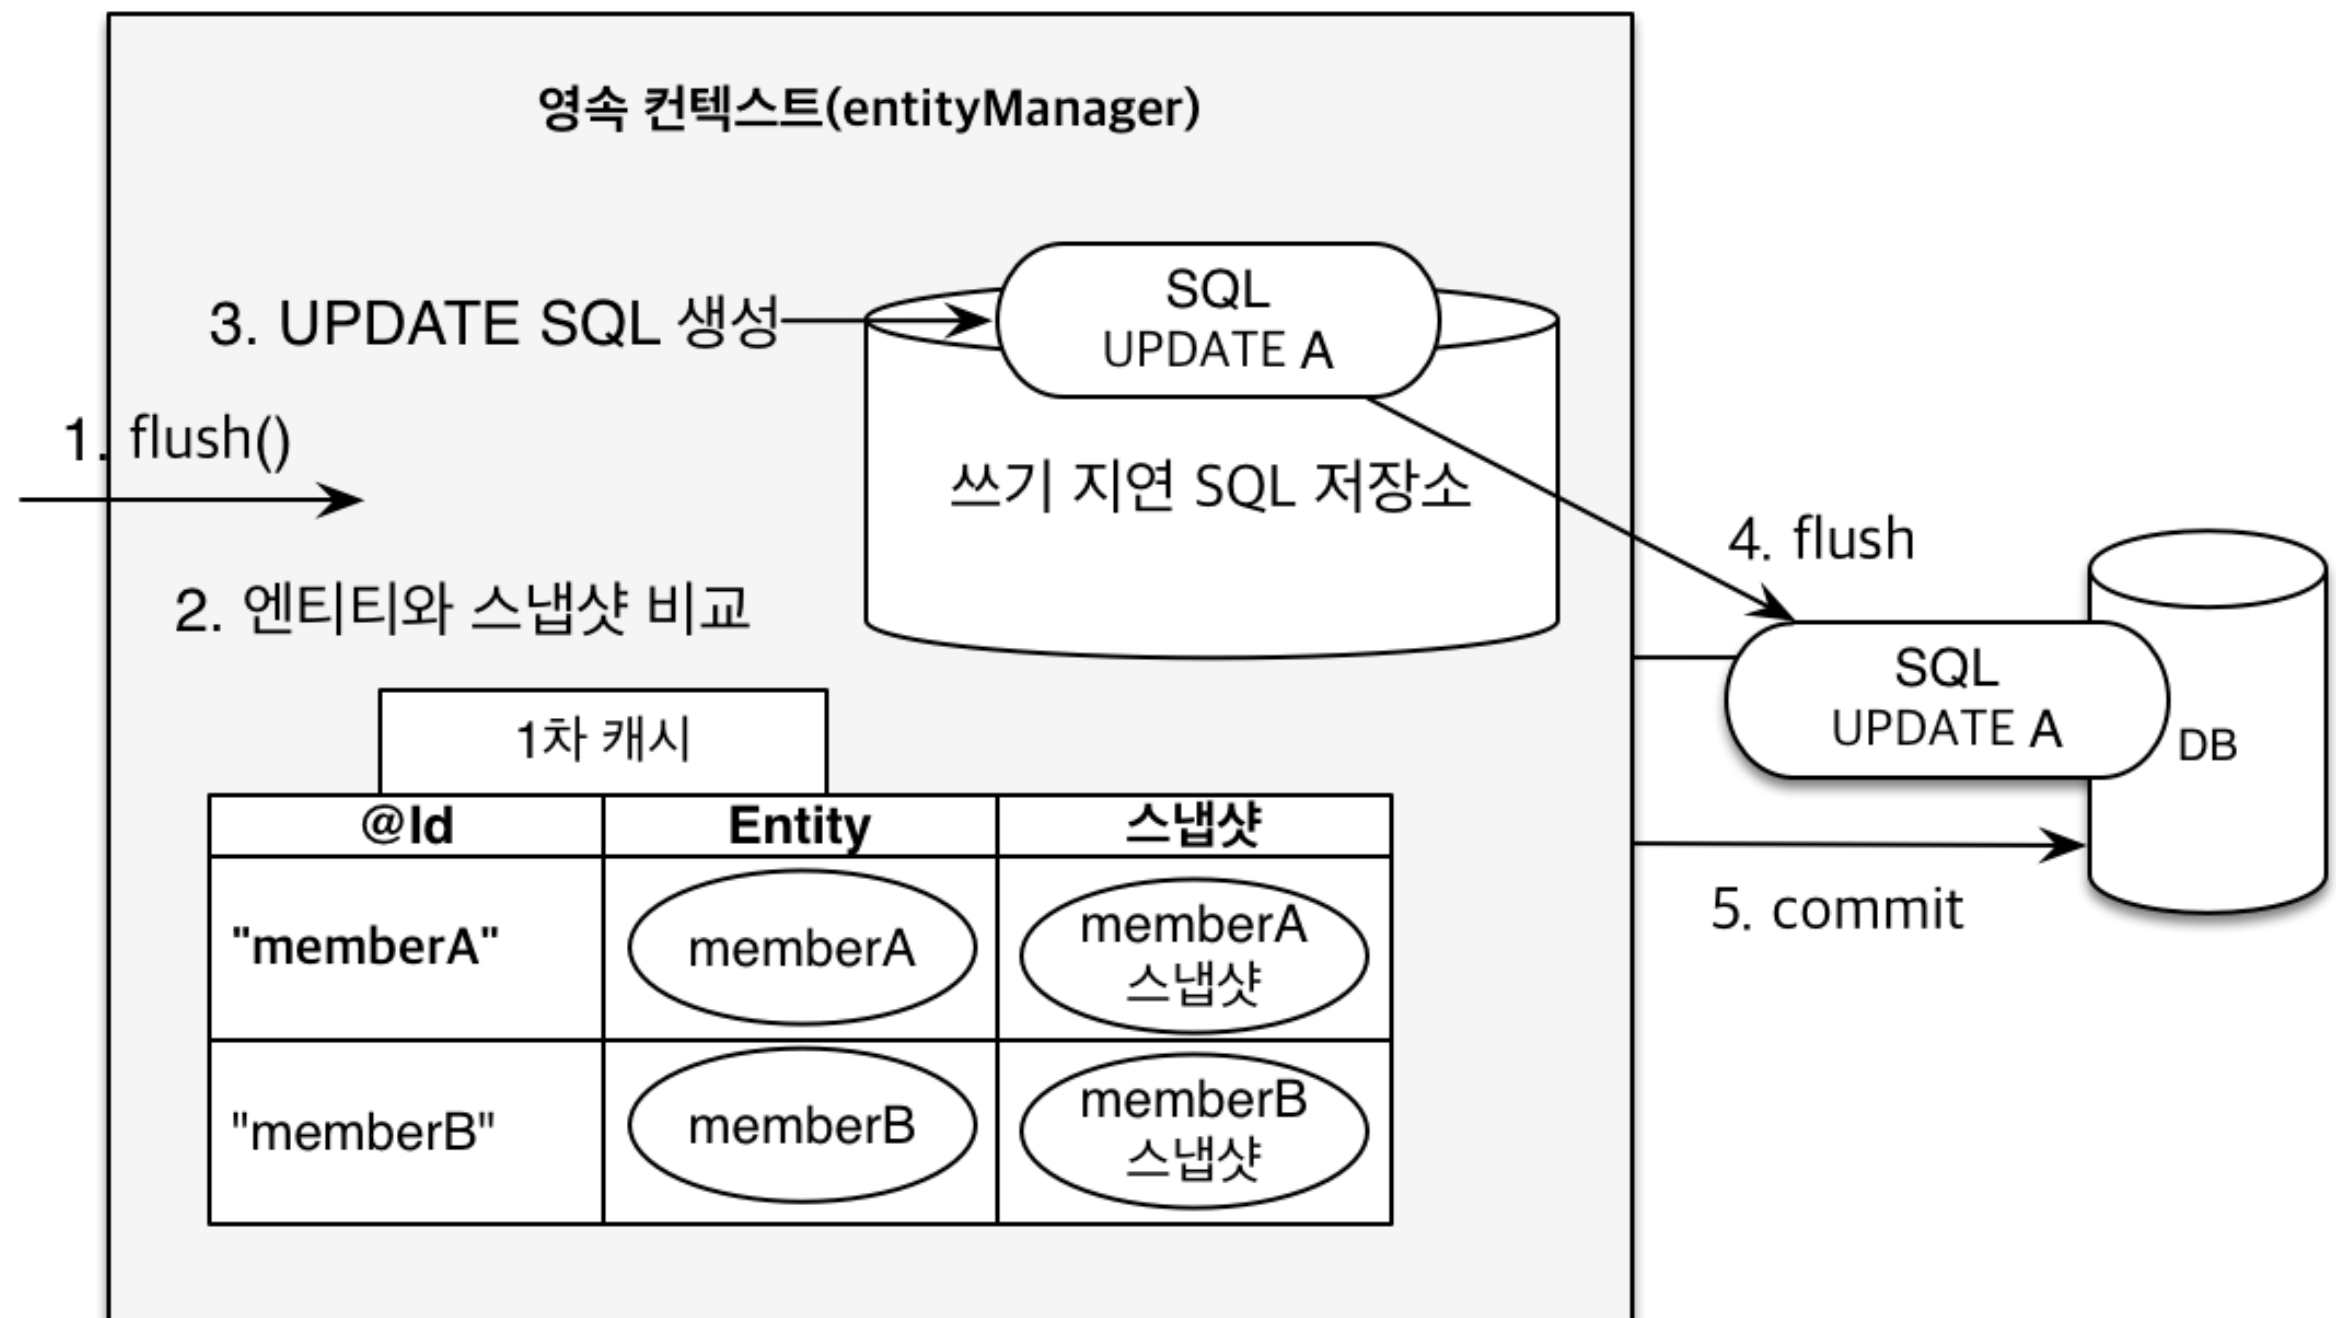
영속 컨텍스트(entityManager)

3. UPDATE SQL 생성

SQL
UPDATE A

쓰기 지연 SQL 저장소

1. flush()

2. 엔티티와 스냅샷 비교

4. flush

SQL
UPDATE A

DB

1차 캐시

| @Id | Entity | 스냅샷 |
|---|---|---|
| "memberA" | memberA | memberA 스냅샷 |
| "memberB" | memberB | memberB 스냅샷 |

5. commit